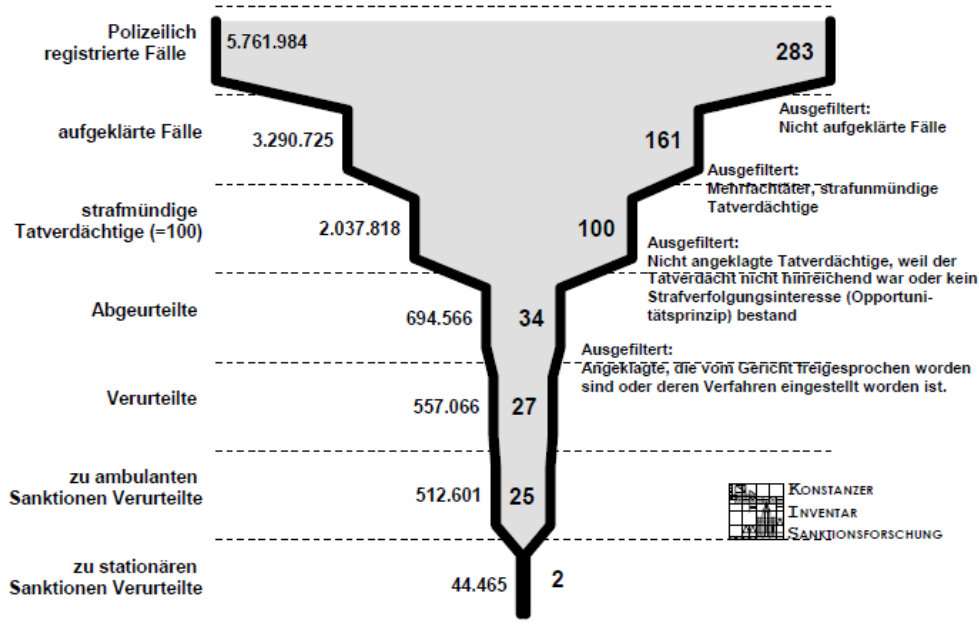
Polizeilich registrierte Fälle
5.761.984
283

Ausgefiltert:
Nicht aufgeklärte Fälle

aufgeklärte Fälle
3.290.725
161

Ausgefiltert:
Mehrfachtäter, strafunmündige Tatverdächtige

strafmündige Tatverdächtige (=100)
2.037.818
100

Ausgefiltert:
Nicht angeklagte Tatverdächtige, weil der Tatverdacht nicht hinreichend war oder kein Strafverfolgungsinteresse (Opportunitätsprinzip) bestand

Abgeurteilte
694.566
34

Ausgefiltert:
Angeklagte, die vom Gericht freigesprochen worden sind oder deren Verfahren eingestellt worden ist.

Verurteilte
557.066
27

zu ambulanten Sanktionen Verurteilte
512.601
25

Konstanzer
Inventar
Sanktionsforschung

zu stationären Sanktionen Verurteilte
44.465
2